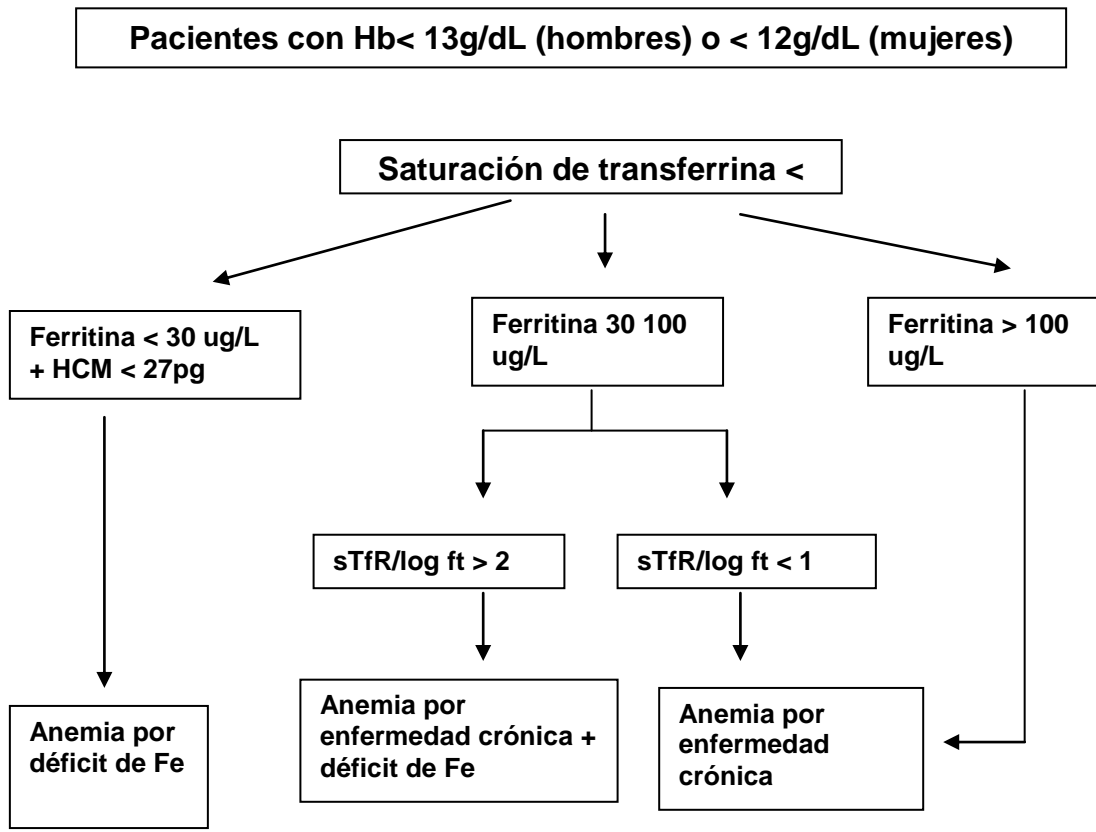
Pacientes con Hb< 13g/dL (hombres) o < 12g/dL (mujeres)

Saturación de transferrina <

Ferritina < 30 ug/L + HCM < 27pg

Ferritina 30 100 ug/L

Ferritina > 100 ug/L

sTfR/log ft > 2

sTfR/log ft < 1

Anemia por déficit de Fe

Anemia por enfermedad crónica + déficit de Fe

Anemia por enfermedad crónica